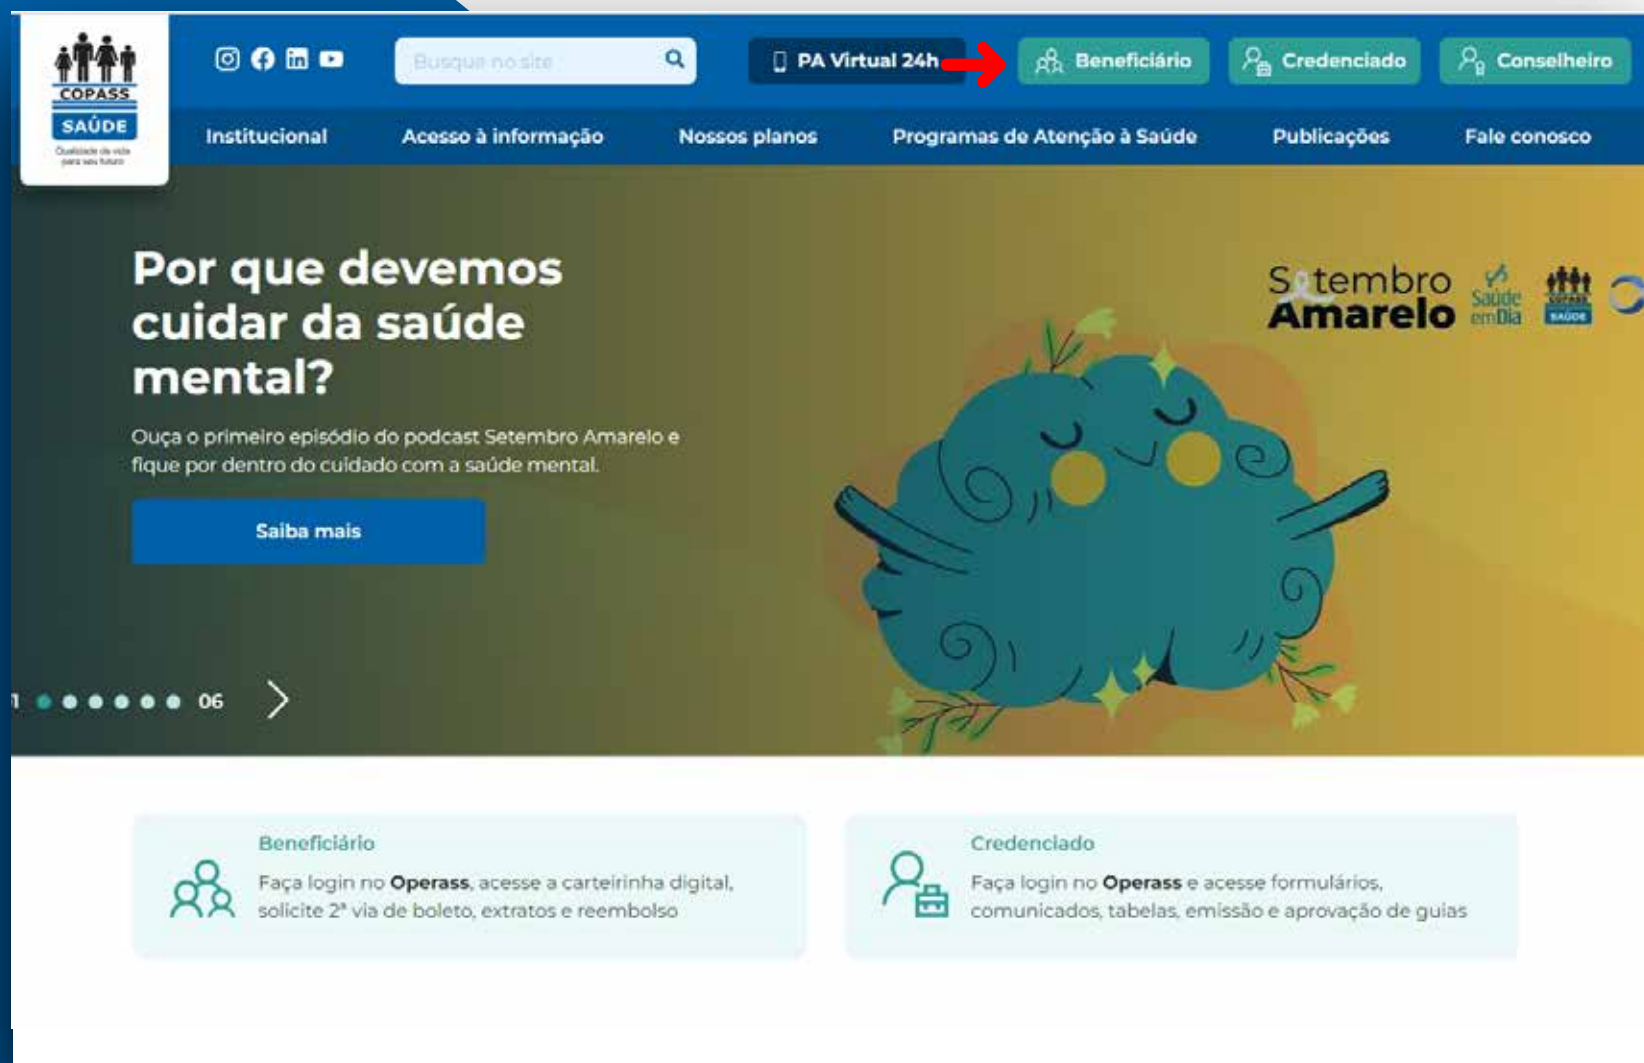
COPASS
SAÚDE
Qualidade de vida para seu futuro

Busque no site

PA Virtual 24h

Beneficiário

Credenciado

Conselheiro

Institucional

Acesso à informação

Nossos planos

Programas de Atenção à Saúde

Publicações

Fale conosco

Por que devemos cuidar da saúde mental?

Ouça o primeiro episódio do podcast Setembro Amarelo e fique por dentro do cuidado com a saúde mental.

Saiba mais

Setembro Amarelo

Saúde em Dia

COPASS SAÚDE

1

06

Beneficiário

Faça login no **Operass**, acesse a carteirinha digital, solicite 2ª via de boleto, extratos e reembolso

Credenciado

Faça login no **Operass** e acesse formulários, comunicados, tabelas, emissão e aprovação de guias